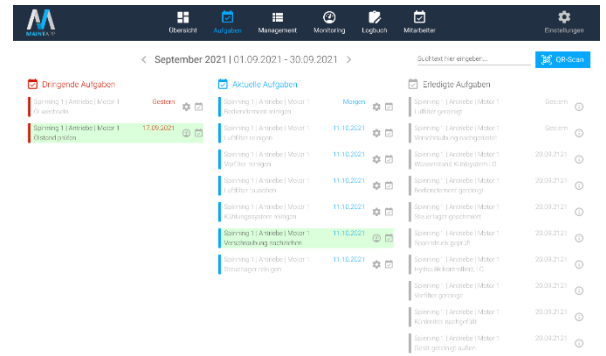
MAINTA
Übersicht
Aufgaben
Management
Monitoring
Logbuch
Mitarbeiter
Einstellungen

‹ September 2021 | 01.09.2021 - 30.09.2021 ›
Suchtext hier eingeben...
QR-Scan

Dringende Aufgaben
Spinning 1 | Antriebe | Motor 1
Öl wechseln
Gestern
Spinning 1 | Antriebe | Motor 1
Ölstand prüfen
17.09.2021

Aktuelle Aufgaben
Spinning 1 | Antriebe | Motor 1
Bedienelement reinigen
Morgen
Spinning 1 | Antriebe | Motor 1
Lüfter reinigen
11.10.2021
Spinning 1 | Antriebe | Motor 1
Ventiler reinigen
11.10.2021
Spinning 1 | Antriebe | Motor 1
Lüfter tauschen
11.10.2021
Spinning 1 | Antriebe | Motor 1
Kühlungssystem reinigen
11.10.2021
Spinning 1 | Antriebe | Motor 1
Verschraubung nachziehen
11.10.2021
Spinning 1 | Antriebe | Motor 1
Stromregler reinigen
11.10.2021

Erledigte Aufgaben
Spinning 1 | Antriebe | Motor 1
Lüfter gereinigt
Gestern
Spinning 1 | Antriebe | Motor 1
Verschraubung angezogen
Gestern
Spinning 1 | Antriebe | Motor 1
Wasserstand Kühlsystem
20.09.2021
Spinning 1 | Antriebe | Motor 1
Bedienelement gereinigt
20.09.2021
Spinning 1 | Antriebe | Motor 1
Stromregler geschmiert
20.09.2021
Spinning 1 | Antriebe | Motor 1
Spannbunk geprüft
20.09.2021
Spinning 1 | Antriebe | Motor 1
Hydraulik kontrolliert, iO
20.09.2021
Spinning 1 | Antriebe | Motor 1
Ventiler gereinigt
20.09.2021
Spinning 1 | Antriebe | Motor 1
Kühlmittel nachgefüllt
20.09.2021
Spinning 1 | Antriebe | Motor 1
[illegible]
20.09.2021